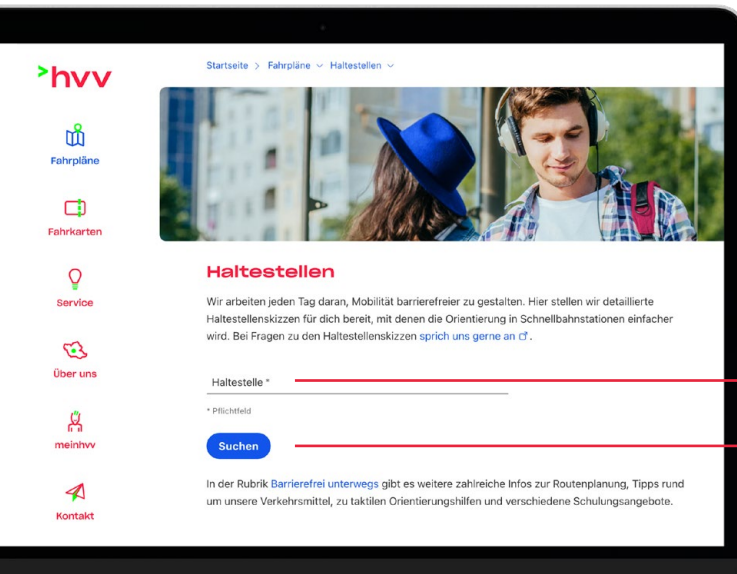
>hvv

Fahrpläne

Fahrkarten

Service

Über uns

meinhvv

Kontakt

Startseite > Fahrpläne ∨ Haltestellen ∨

Haltestellen

Wir arbeiten jeden Tag daran, Mobilität barrierefreier zu gestalten. Hier stellen wir detaillierte Haltestellenskizzen für dich bereit, mit denen die Orientierung in Schnellbahnstationen einfacher wird. Bei Fragen zu den Haltestellenskizzen sprich uns gerne an.

Haltestelle *

* Pflichtfeld

Suchen

In der Rubrik Barrierefrei unterwegs gibt es weitere zahlreiche Infos zur Routenplanung, Tipps rund um unsere Verkehrsmittel, zu taktilen Orientierungshilfen und verschiedene Schulungsangebote.